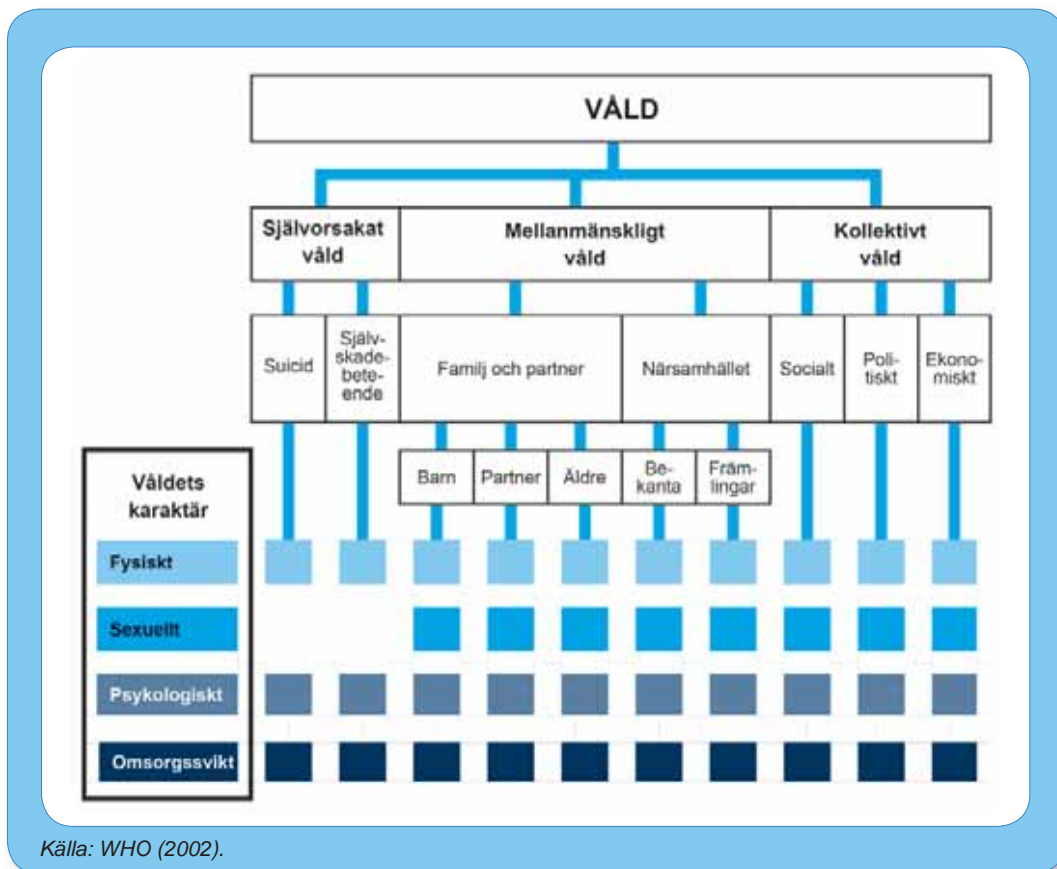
VÅLD

Självorsakat våld

Mellanmänskligt våld

Kollektivt våld

Suicid

Självskadebeteende

Familj och partner

Närsamhället

Socialt

Politiskt

Ekonomiskt

Barn

Partner

Äldre

Bekanta

Främlingar

Våldets karaktär

Fysiskt

Sexuellt

Psykologiskt

Omsorgssvikt

Källa: WHO (2002).